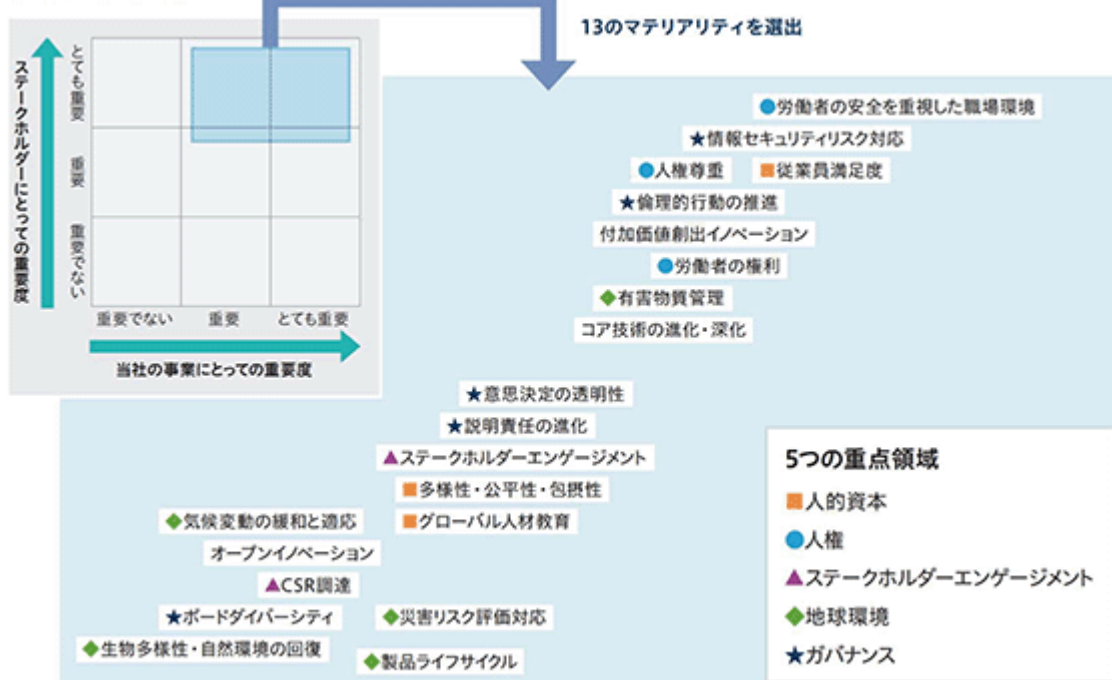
13のマテリアリティを選出

ステークホルダーにとっての重要度

とても重要
重要
重要でない

重要でない
重要
とても重要

当社の事業にとっての重要度

●労働者の安全を重視した職場環境
★情報セキュリティリスク対応
●人権尊重 ■従業員満足度
★倫理的行動の推進
付加価値創出イノベーション
●労働者の権利
◆有害物質管理
コア技術の進化・深化

★意思決定の透明性
★説明責任の進化
▲ステークホルダーエンゲージメント
■多様性・公平性・包摂性
◆気候変動の緩和と適応 ■グローバル人材教育
オープンイノベーション
▲CSR調達
★ボードダイバーシティ ◆災害リスク評価対応
◆生物多様性・自然環境の回復 ◆製品ライフサイクル

5つの重点領域
■人的資本
●人権
▲ステークホルダーエンゲージメント
◆地球環境
★ガバナンス